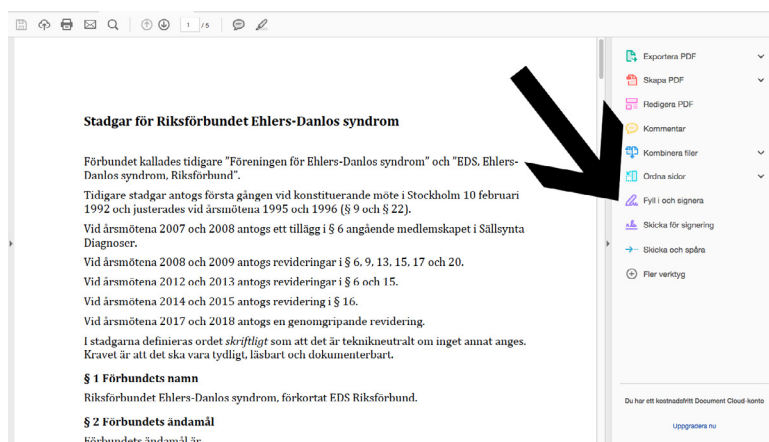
1 / 5

Stadgar för Riksförbundet Ehlers-Danlos syndrom

Förbundet kallades tidigare "Föreningen för Ehlers-Danlos syndrom" och "EDS, Ehlers-Danlos syndrom, Riksförbund".

Tidigare stadgar antogs första gången vid konstituerande möte i Stockholm 10 februari 1992 och justerades vid årsmötena 1995 och 1996 (§ 9 och § 22).

Vid årsmötena 2007 och 2008 antogs ett tillägg i § 6 angående medlemskapet i Sällsynta Diagnoser.

Vid årsmötena 2008 och 2009 antogs revideringar i § 6, 9, 13, 15, 17 och 20.

Vid årsmötena 2012 och 2013 antogs revideringar i § 6 och 15.

Vid årsmötena 2014 och 2015 antogs revidering i § 16.

Vid årsmötena 2017 och 2018 antogs en genomgripande revidering.

I stadgarna definieras ordet *skriftligt* som att det är tekniskneutralt om inget annat anges. Kravet är att det ska vara tydligt, läsbart och dokumenterbart.

§ 1 Förbundets namn

Riksförbundet Ehlers-Danlos syndrom, förkortat EDS Riksförbund.

§ 2 Förbundets ändamål

Förbundets ändamål är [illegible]

Exportera PDF
Skapa PDF
Redigera PDF
Kommentar
Kombinera filer
Ordna sidor
Fyll i och signera
Skicka för signering
Skicka och spåra
Fler verktyg

Du har ett kostnadsfritt Document Cloud-konto

Uppgradera nu